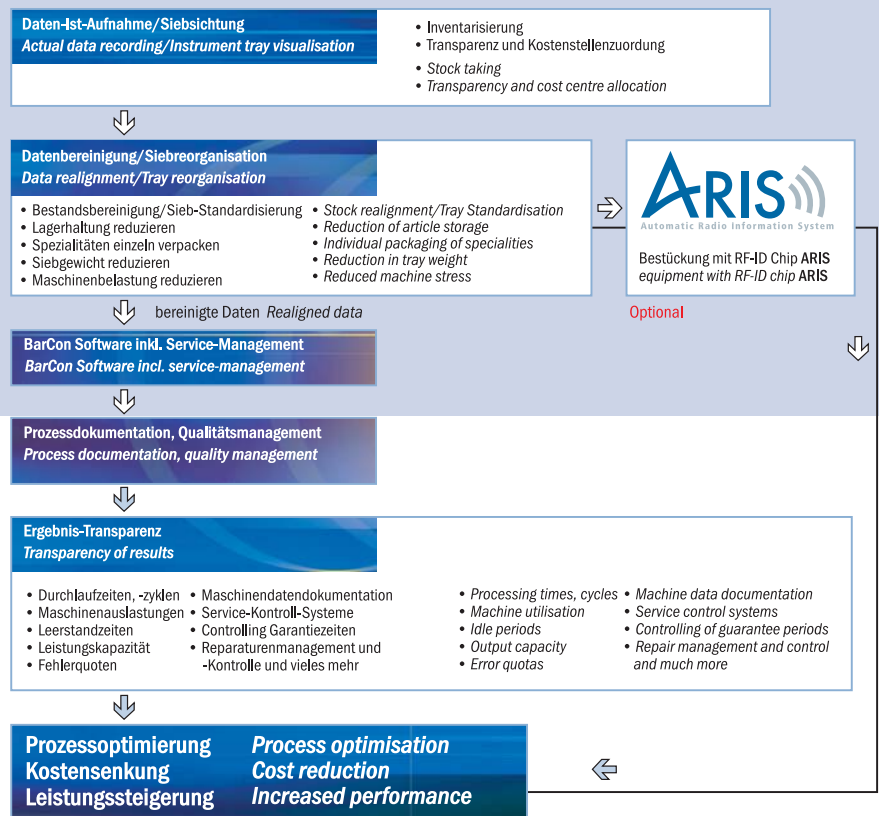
Daten-Ist-Aufnahme/Siebsichtung
Actual data recording/Instrument tray visualisation

• Inventarisierung
• Transparenz und Kostenstellenzuordung
• Stock taking
• Transparency and cost centre allocation

Datenbereinigung/Siebreorganisation
Data realignment/Tray reorganisation

• Bestandsbereinigung/Sieb-Standardisierung
• Lagerhaltung reduzieren
• Spezialitäten einzeln verpacken
• Siebgewicht reduzieren
• Maschinenbelastung reduzieren

• Stock realignment/Tray Standardisation
• Reduction of article storage
• Individual packaging of specialities
• Reduction in tray weight
• Reduced machine stress

ARIS
Automatic Radio Information System
Bestückung mit RF-ID Chip ARIS
equipment with RF-ID chip ARIS

Optional

bereinigte Daten Realigned data

BarCon Software inkl. Service-Management
BarCon Software incl. service-management

Prozessdokumentation, Qualitätsmanagement
Process documentation, quality management

Ergebnis-Transparenz
Transparency of results

• Durchlaufzeiten, -zyklen
• Maschinenauslastungen
• Leerstandzeiten
• Leistungskapazität
• Fehlerquoten

• Maschinendatendokumentation
• Service-Kontroll-Systeme
• Controlling Garantiezeiten
• Reparaturenmanagement und -Kontrolle und vieles mehr

• Processing times, cycles
• Machine utilisation
• Idle periods
• Output capacity
• Error quotas

• Machine data documentation
• Service control systems
• Controlling of guarantee periods
• Repair management and control and much more

Prozessoptimierung
Kostensenkung
Leistungssteigerung

Process optimisation
Cost reduction
Increased performance